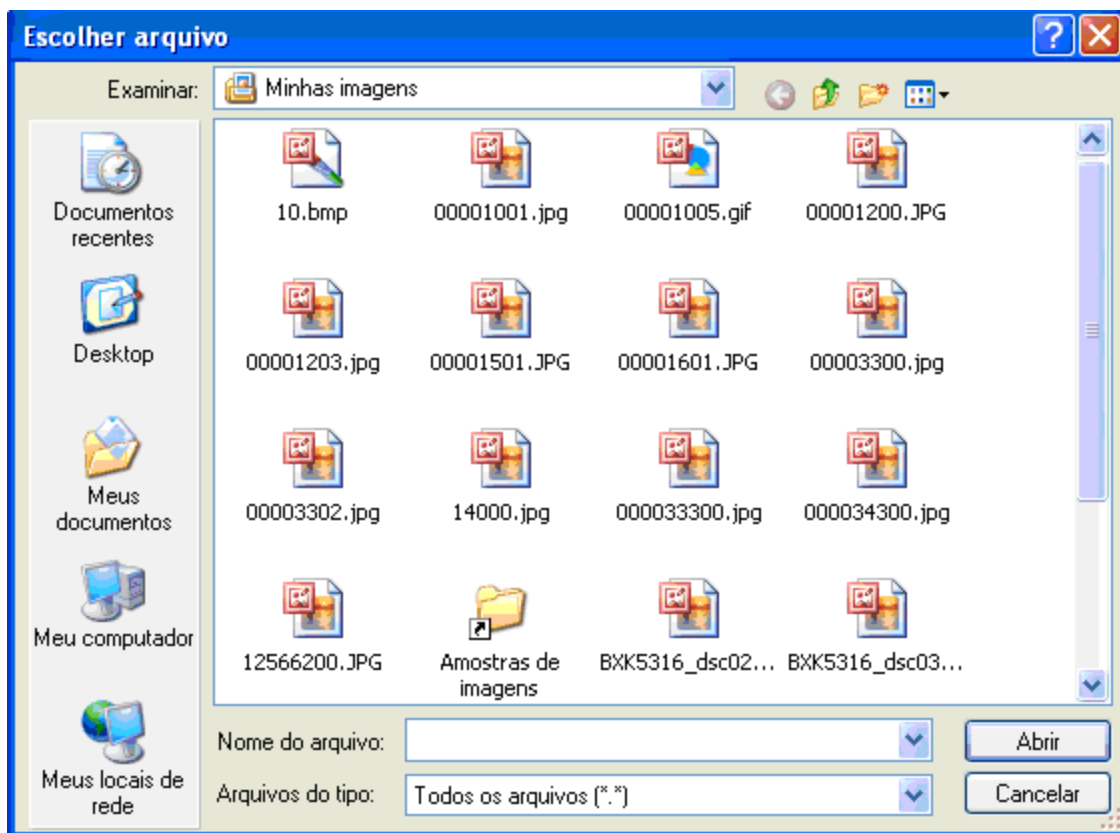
Escolher arquivo

Examinar: Minhas imagens

Documentos recentes

Desktop

Meus documentos

Meu computador

Meus locais de rede

10.bmp

00001001.jpg

00001005.gif

00001200.JPG

00001203.jpg

00001501.JPG

00001601.JPG

00003300.jpg

00003302.jpg

14000.jpg

000033300.jpg

000034300.jpg

12566200.JPG

Amostras de imagens

BXK5316_dsc02...

BXK5316_dsc03...

Nome do arquivo:

Arquivos do tipo: Todos os arquivos (*.*)

Abrir

Cancelar